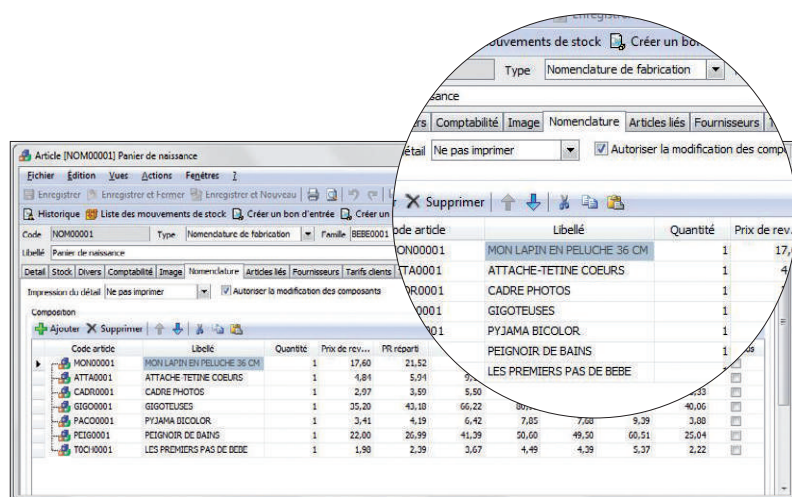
Enregistrer

uvements de stock Créer un bon

Type Nomenclature de fabrication

sance

rs Comptabilité Image Nomenclature Articles liés Fournisseurs

étail Ne pas imprimer Autoriser la modification des comp

Supprimer

| ode article | Libellé | Quantité | Prix de rev. |
|---|---|---|---|
| ON00001 | MON LAPIN EN PELUCHE 36 CM | 1 | 17, |
| TA0001 | ATTACHE-TETINE COEURS | 1 | 4 |
| R0001 | CADRE PHOTOS | 1 | |
| 0001 | GIGOTEUSES | 1 | |
| 01 | PYJAMA BICOLOR | 1 | |
| | PEIGNOIR DE BAINS | 1 | |
| | LES PREMIERS PAS DE BEBE | | |

Article [NOM00001] Panier de naissance

Fichier Édition Vues Actions Fenêtres ?

Enregistrer Enregistrer et Fermer Enregistrer et Nouveau

Historique Liste des mouvements de stock Créer un bon d'entrée Créer un

Code NOM00001 Type Nomenclature de fabrication Famille BEBE0001

Libellé Panier de naissance

Detail Stock Divers Comptabilité Image Nomenclature Articles liés Fournisseurs Tarifs clients

Impression du détail Ne pas imprimer Autoriser la modification des composants

Composition

Ajouter Supprimer

| Code article | Libellé | Quantité | Prix de rev... | PR réparti | | | | | |
|---|---|---|---|---|---|---|---|---|---|
| MON00001 | MON LAPIN EN PELUCHE 36 CM | 1 | 17,60 | 21,52 | | | | | |
| ATTA0001 | ATTACHE TETINE COEURS | 1 | 4,84 | 5,94 | 9, | | | | |
| CADR0001 | CADRE PHOTOS | 1 | 2,97 | 3,59 | 5,50 | | | | 3,33 |
| GIGO0001 | GIGOTEUSES | 1 | 35,20 | 43,18 | 66,22 | 80, | | | 40,06 |
| PACO0001 | PYJAMA BICOLOR | 1 | 3,41 | 4,19 | 6,42 | 7,85 | 7,68 | 9,39 | 3,88 |
| PEIG0001 | PEIGNOIR DE BAINS | 1 | 22,00 | 26,99 | 41,39 | 50,60 | 49,50 | 60,51 | 25,04 |
| TOCH0001 | LES PREMIERS PAS DE BEBE | 1 | 1,98 | 2,39 | 3,67 | 4,49 | 4,39 | 5,37 | 2,22 |